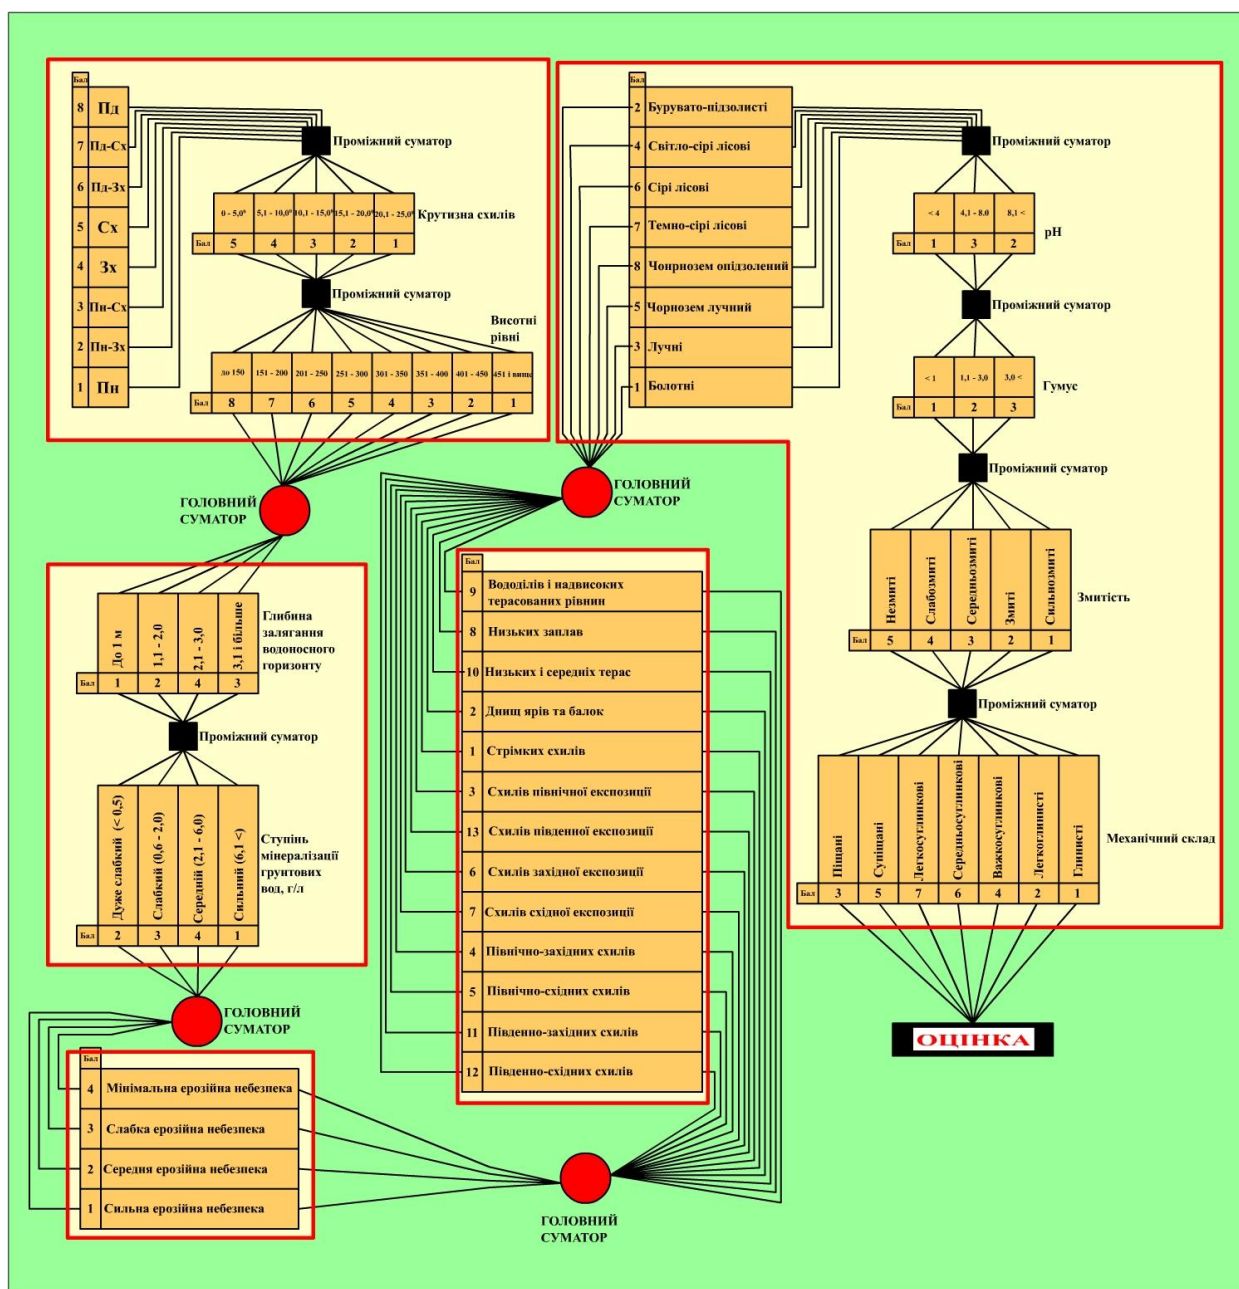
| Бал | |
|---|---|
| 8 | Пд |
| 7 | Пд-Сх |
| 6 | Пд-Зх |
| 5 | Сх |
| 4 | Зх |
| 3 | Пн-Сх |
| 2 | Пн-Зх |
| 1 | Пн |

Проміжний суматор

| | 0 - 5,0° | 5,1 - 10,0° | 10,1 - 15,0° | 15,1 - 20,0° | 20,1 - 25,0° |
|---|---|---|---|---|---|
| Бал | 5 | 4 | 3 | 2 | 1 |

Крутизна схилів

Проміжний суматор

Висотні рівні

| | до 150 | 151 - 200 | 201 - 250 | 251 - 300 | 301 - 350 | 351 - 400 | 401 - 450 | 451 і вище |
|---|---|---|---|---|---|---|---|---|
| Бал | 8 | 7 | 6 | 5 | 4 | 3 | 2 | 1 |

ГОЛОВНИЙ СУМАТОР

| | До 1 м | 1,1 - 2,0 | 2,1 - 3,0 | 3,1 і більше |
|---|---|---|---|---|
| Бал | 1 | 2 | 4 | 3 |

Глибина залягання водоносного горизонту

Проміжний суматор

| | Дуже слабкий (< 0,5) | Слабкий (0,6 - 2,0) | Середній (2,1 - 6,0) | Сильний (6,1 <) |
|---|---|---|---|---|
| Бал | 2 | 3 | 4 | 1 |

Ступінь мінералізації грунтових вод, г/л

ГОЛОВНИЙ СУМАТОР

| Бал | |
|---|---|
| 4 | Мінімальна ерозійна небезпека |
| 3 | Слабка ерозійна небезпека |
| 2 | Середня ерозійна небезпека |
| 1 | Сильна ерозійна небезпека |

| Бал | |
|---|---|
| 2 | Бурувато-підзолисті |
| 4 | Світло-сірі лісові |
| 6 | Сірі лісові |
| 7 | Темно-сірі лісові |
| 8 | Чорнозем опідзолений |
| 5 | Чорнозем лучний |
| 3 | Лучні |
| 1 | Болотні |

Проміжний суматор

| | < 4 | 4,1 - 8,0 | 8,1 < |
|---|---|---|---|
| Бал | 1 | 3 | 2 |

pH

Проміжний суматор

| | < 1 | 1,1 - 3,0 | 3,0 < |
|---|---|---|---|
| Бал | 1 | 2 | 3 |

Гумус

Проміжний суматор

| | Незмиті | Слабозмиті | Середньозмиті | Змиті | Сильнозмиті |
|---|---|---|---|---|---|
| Бал | 5 | 4 | 3 | 2 | 1 |

Змитість

Проміжний суматор

| | Піщані | Супіщані | Легкосуглинкові | Середньосуглинкові | Важкосуглинкові | Легкоглинисті | Глинисті |
|---|---|---|---|---|---|---|---|
| Бал | 3 | 5 | 7 | 6 | 4 | 2 | 1 |

Механічний склад

ГОЛОВНИЙ СУМАТОР

| Бал | |
|---|---|
| 9 | Вододілів і надвисоких терасованих рівнин |
| 8 | Низьких заплав |
| 10 | Низьких і середніх терас |
| 2 | Днищ ярів та балок |
| 1 | Стрімких схилів |
| 3 | Схилів північної експозиції |
| 13 | Схилів південної експозиції |
| 6 | Схилів західної експозиції |
| 7 | Схилів східної експозиції |
| 4 | Північно-західних схилів |
| 5 | Північно-східних схилів |
| 11 | Південно-західних схилів |
| 12 | Південно-східних схилів |

ГОЛОВНИЙ СУМАТОР

ОЦІНКА